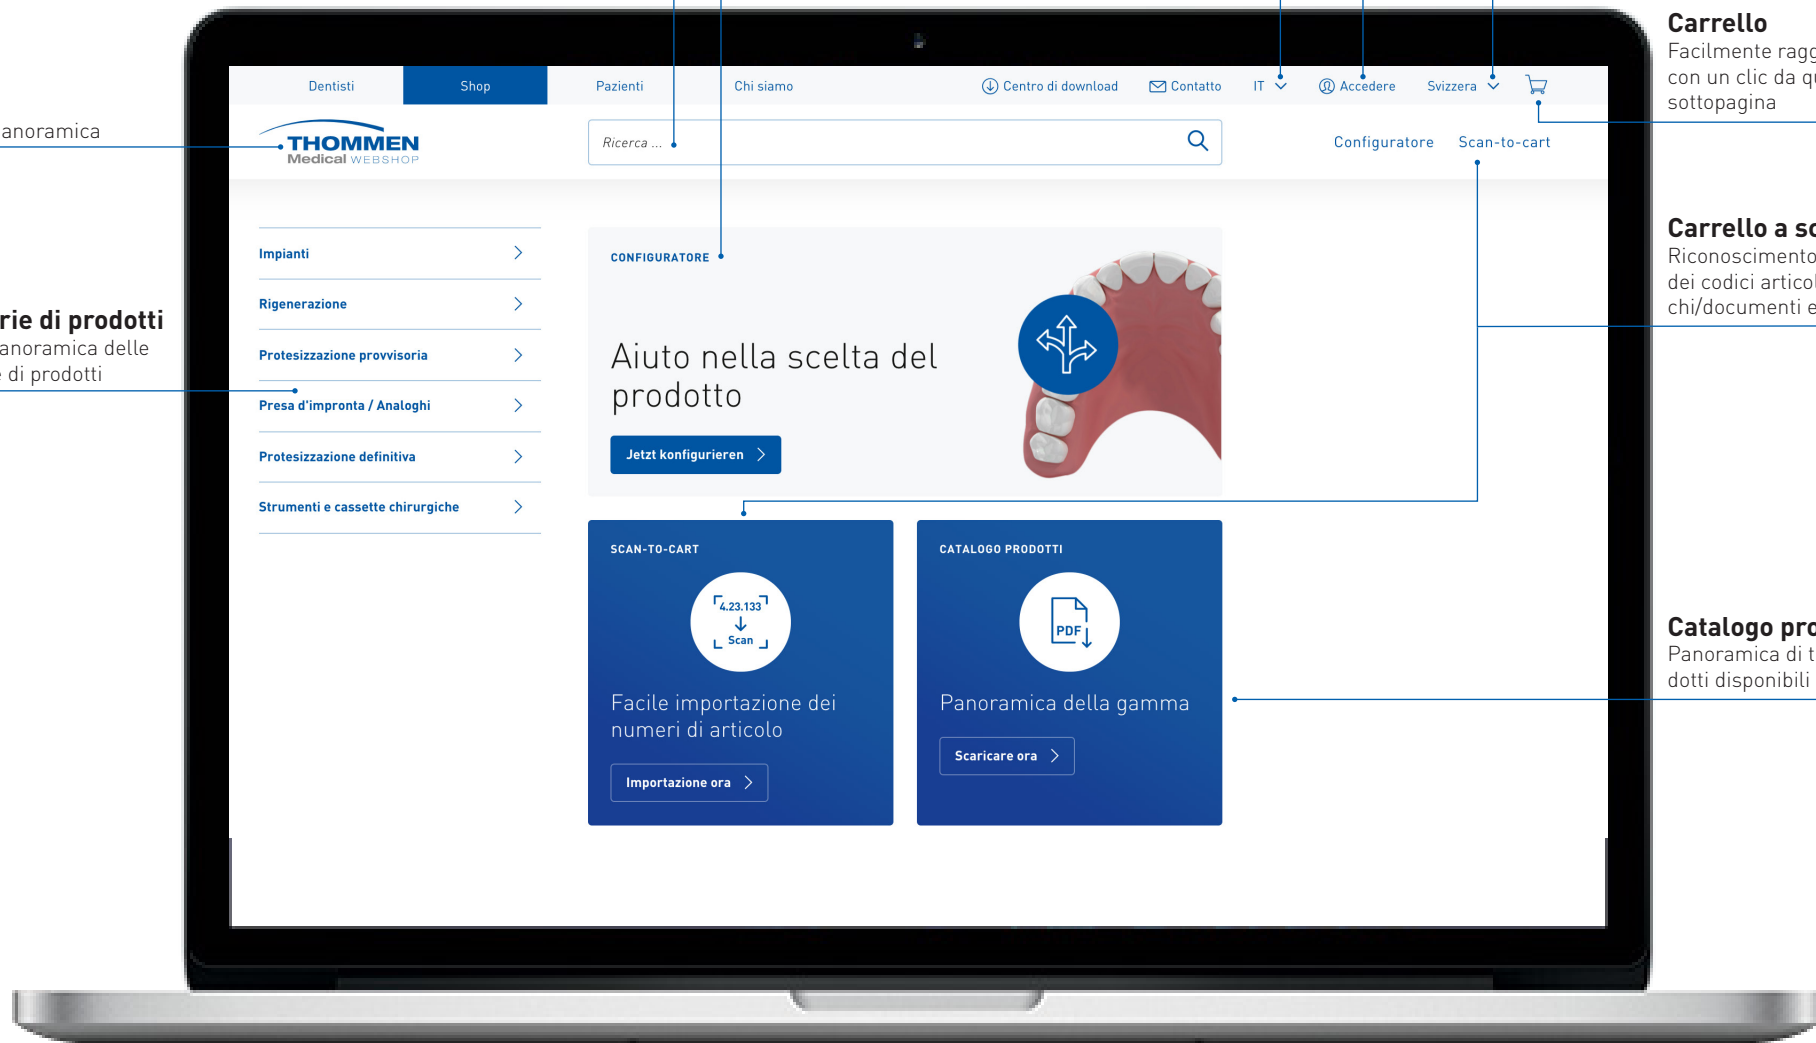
anoramica

rie di prodotti
anoramica delle
di prodotti

Dentisti | Shop | Pazienti | Chi siamo | Centro di download | Contatto | IT | Accedere | Svizzera

THOMMEN Medical WEBSHOP

Ricerca ...

Configuratore | Scan-to-cart

Impianti
Rigenerazione
Protesizzazione provvisoria
Presa d'impronta / Analoghi
Protesizzazione definitiva
Strumenti e cassette chirurgiche

CONFIGURATORE

Aiuto nella scelta del prodotto

Jetzt konfigurieren

SCAN-TO-CART

4.23.133
Scan

Facile importazione dei numeri di articolo

Importazione ora

CATALOGO PRODOTTI

PDF

Panoramica della gamma

Scaricare ora

Carrello
Facilmente ragg
con un clic da qu
sottopagina

Carrello a sc
Riconoscimento
dei codici artico
chi/documenti e

Catalogo pro
Panoramica di t
dotti disponibili